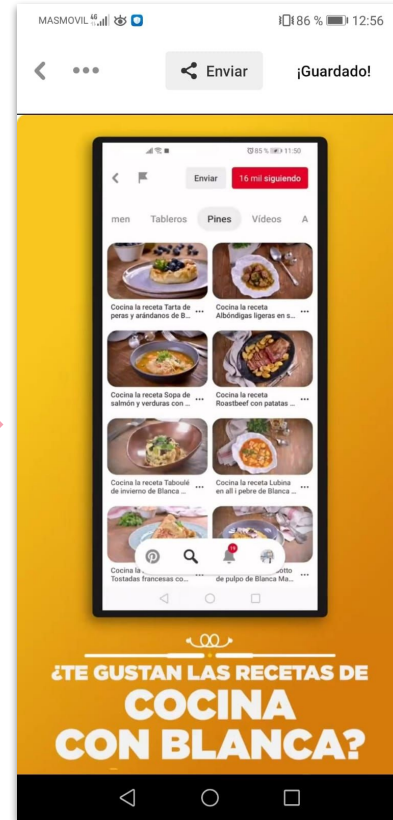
MASMOVIL 4G 86 % 12:56

Enviar

¡Guardado!

85 % 11:50

Enviar

16 mil siguiendo

men Tableros Pines Vídeos A

Cocina la receta Tarta de peras y arándanos de B... ...

Cocina la receta Albóndigas ligeras en s... ...

Cocina la receta Sopa de salmón y verduras con ... ...

Cocina la receta Roastbeef con patatas ... ...

Cocina la receta Taboulé de invierno de Blanca ... ...

Cocina la receta Lubina en all i pebre de Blanca ... ...

Cocina la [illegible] Tostadas francesas co...

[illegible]otto de pulpo de Blanca Ma...

¿TE GUSTAN LAS RECETAS DE COCINA CON BLANCA?